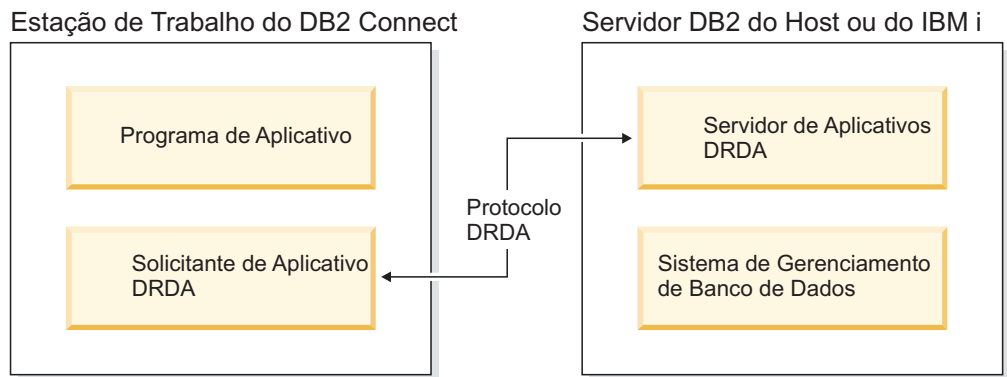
Estação de Trabalho do DB2 Connect

Programa de Aplicativo

Solicitante de Aplicativo DRDA

Protocolo DRDA

Servidor DB2 do Host ou do IBM i

Servidor de Aplicativos DRDA

Sistema de Gerenciamento de Banco de Dados